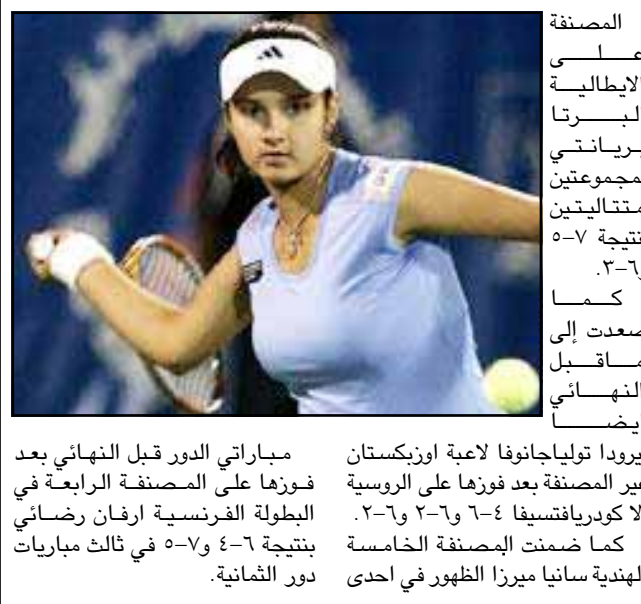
المصنفة على الايطالية البرتا بريانتي مجموعتين متتاليتين بنتيجة ٧-٥ و٦-٣.

كما صعدت إلى ماقبل النهائي أيضا

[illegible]يرودا تولياجانوفا لاعبة اوزبكستان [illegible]ير المصنفة بعد فوزها على الروسية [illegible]لا كودريافتسيفا ٤-٦ و٦-٢ و٦-٢.

كما ضمنت المصنفة الخامسة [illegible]لهندية سانيا ميرزا الظهور في احدى

مباراتي الدور قبل النهائي بعد فوزها على المصنفة الرابعة في البطولة الفرنسية ارفان رضائي بنتيجة ٦-٤ و٧-٥ في ثالث مباريات دور الثمانية.